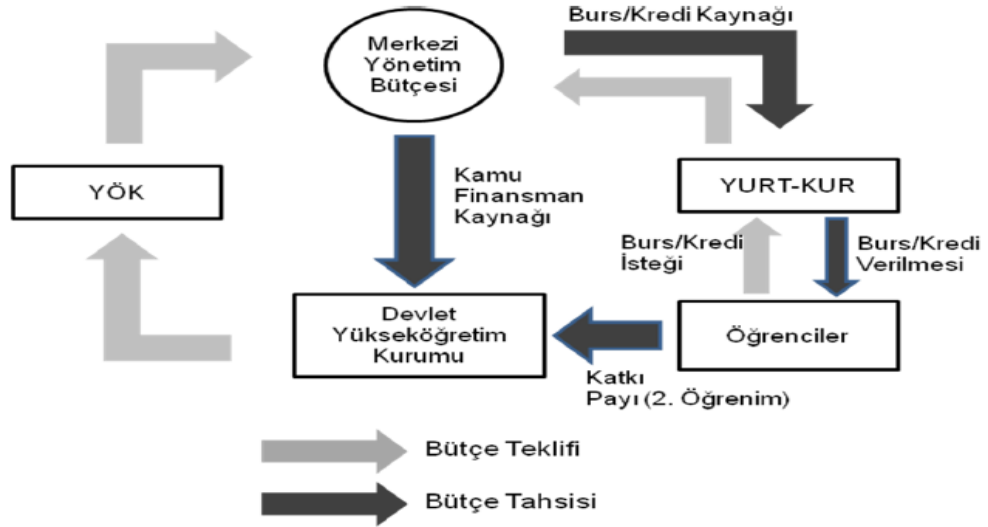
Burs/Kredi Kaynağı

Merkezi Yönetim Bütçesi

YÖK

Kamu Finansman Kaynağı

YURT-KUR

Burs/Kredi İsteği

Burs/Kredi Verilmesi

Devlet Yükseköğretim Kurumu

Öğrenciler

Katkı Payı (2. Öğrenim)

Bütçe Teklifi

Bütçe Tahsisi